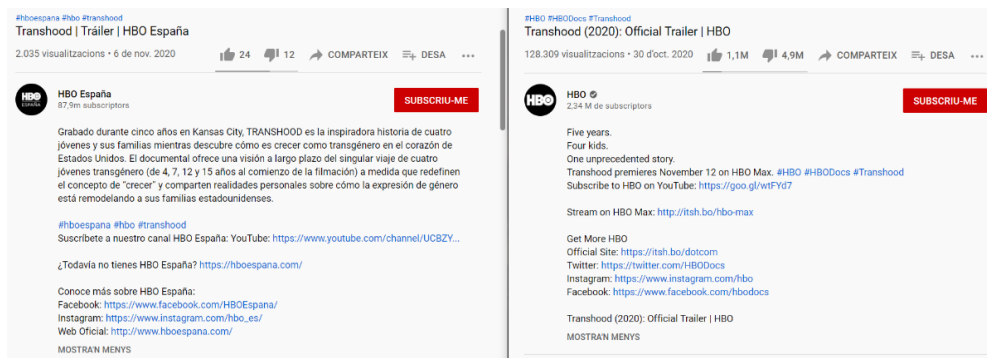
#hboespana #hbo #transhood
Transhood | Tráiler | HBO España
2.035 visualitzacions • 6 de nov. 2020
24 12 COMPARTEIX DESA ...

HBO España
87,9m subscriptors
SUBSCRIU-ME

Grabado durante cinco años en Kansas City, TRANSHOOD es la inspiradora historia de cuatro jóvenes y sus familias mientras descubre cómo es crecer como transgénero en el corazón de Estados Unidos. El documental ofrece una visión a largo plazo del singular viaje de cuatro jóvenes transgénero (de 4, 7, 12 y 15 años al comienzo de la filmación) a medida que redefinen el concepto de "crecer" y comparten realidades personales sobre cómo la expresión de género está remodelando a sus familias estadounidenses.

#hboespana #hbo #transhood
Suscríbete a nuestro canal HBO España: YouTube: https://www.youtube.com/channel/UCBZY...

¿Todavía no tienes HBO España? https://hboespana.com/

Conoce más sobre HBO España:
Facebook: https://www.facebook.com/HBOEspana/
Instagram: https://www.instagram.com/hbo_es/
Web Oficial: http://www.hboespana.com/

MOSTRA'N MENYS

#HBO #HBODocs #Transhood
Transhood (2020): Official Trailer | HBO
128.309 visualitzacions • 30 d'oct. 2020
1,1M 4,9M COMPARTEIX DESA ...

HBO
2,34 M de subscriptors
SUBSCRIU-ME

Five years.
Four kids.
One unprecedented story.
Transhood premieres November 12 on HBO Max. #HBO #HBODocs #Transhood
Subscribe to HBO on YouTube: https://goo.gl/wtFYd7

Stream on HBO Max: http://itsh.bo/hbo-max

Get More HBO
Official Site: https://itsh.bo/dotcom
Twitter: https://twitter.com/HBODocs
Instagram: https://www.instagram.com/hbo
Facebook: https://www.facebook.com/hbodocs

Transhood (2020): Official Trailer | HBO

MOSTRA'N MENYS